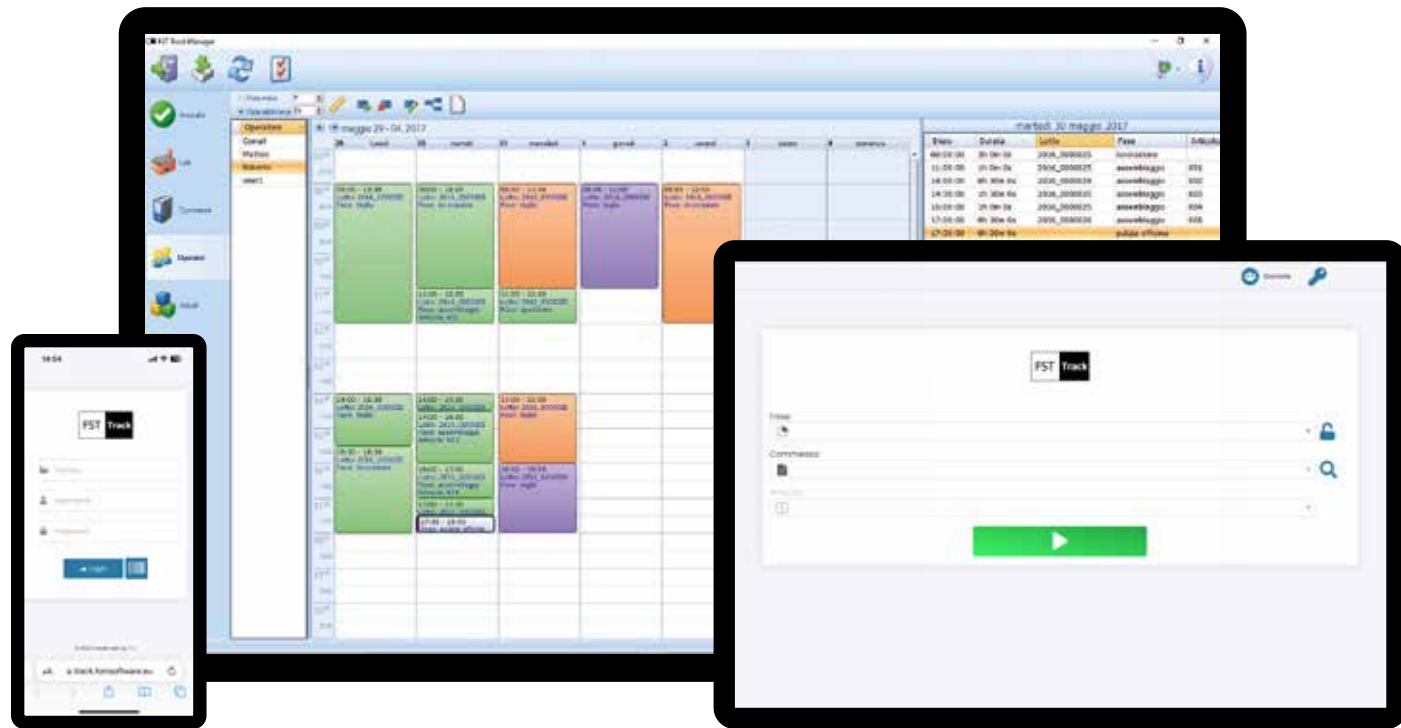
FST TrackManager

Operatore
Corrado
Matteo
Roberto
select

maggio 29 - 04, 2017

lunedì
martedì
mercoledì
giovedì
venerdì
sabato
domenica

martedì 30 maggio 2017

| Inizio | Durata | Lotto | Fase |
|---|---|---|---|
| 08:00:00 | 3h 0m 0s | 2016_0000025 | tornitura |
| 11:00:00 | 1h 0m 0s | 2016_0000025 | assemblaggio |
| 14:00:00 | 6h 30m 0s | 2016_0000026 | assemblaggio |
| 14:30:00 | 1h 30m 0s | 2016_0000025 | assemblaggio |
| 15:00:00 | 1h 0m 0s | 2016_0000025 | assemblaggio |
| 17:00:00 | 4h 30m 0s | 2016_0000026 | assemblaggio |
| 17:00:00 | 6h 30m 0s | | pulizia officina |

18:54

FST Track

Login

a track.fstsoftware.eu

Operatore

FST Track

Fase
Commessa

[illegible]